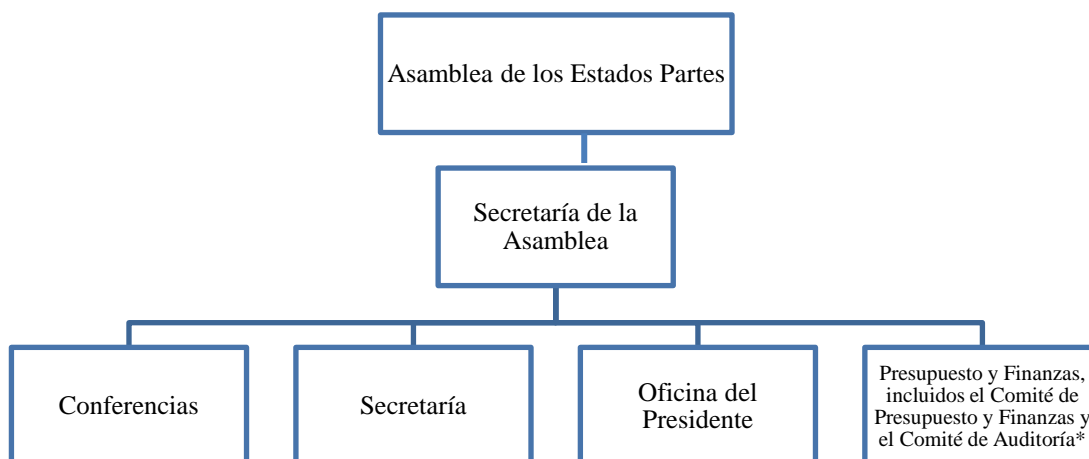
Asamblea de los Estados Partes

Secretaría de la Asamblea

Conferencias

Secretaría

Oficina del Presidente

Presupuesto y Finanzas, incluidos el Comité de Presupuesto y Finanzas y el Comité de Auditoría*